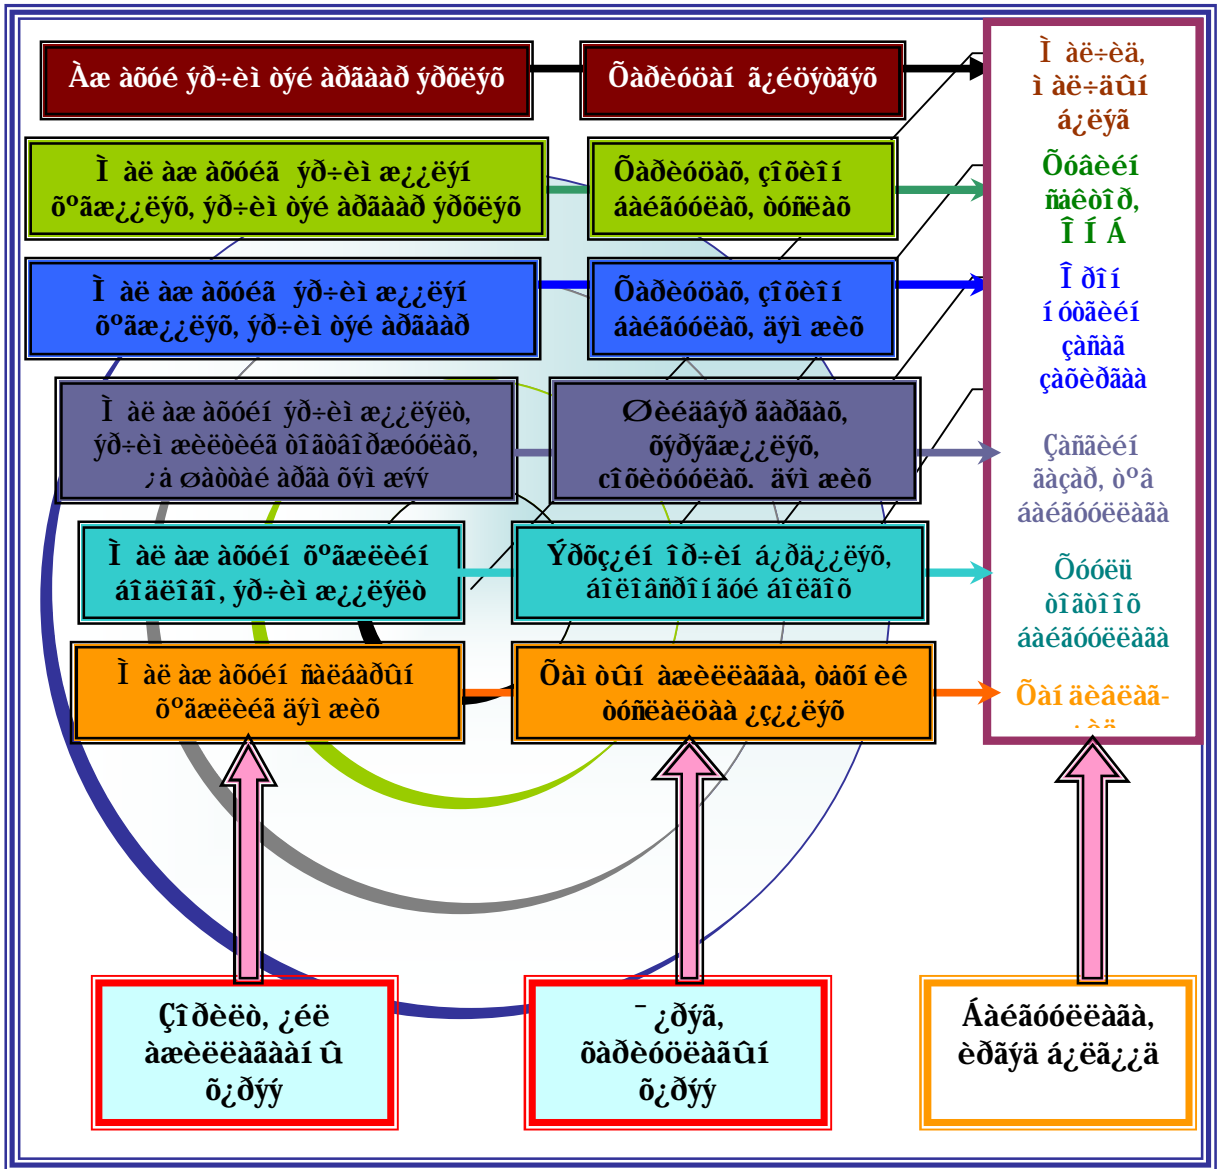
Àæ àõóé ýð÷èì òýé àðãààð ýðõëýõ

Õàðèóöàí ã¿éöýòãýõ

Ì àë àæ àõóéã ýð÷èì æ¿¿ëýí õºãæ¿¿ëýõ, ýð÷èì òýé àðãààð ýðõëýõ

Õàðèóöàõ, çîõèîí áàéãóóëàõ, òóñëàõ

Ì àë àæ àõóéã ýð÷èì æ¿¿ëýí õºãæ¿¿ëýõ, ýð÷èì òýé àðãààð

Õàðèóöàõ, çîõèîí áàéãóóëàõ, äýì æèõ

Ì àë àæ àõóéí ýð÷èì æ¿¿ëýëò, ýð÷èì æèèòèéã òîãòîîõ, ¡à Øàòàé àðãà õýì æýý

Øèéäâýð ãàðãàõ, õýðýãæ¿¿ëýõ, çîõèöóóëàõ. äýì æèõ

Ì àë àæ àõóéí õºãæëèéí áîäëîãî, ýð÷èì æ¿¿ëýëò

Ýðõç¿éí îð÷èí á¿ðä¿¿ëýõ, áîëîâñðîí ãóé áîëãîõ

Ì àë àæ àõóéí ñàëáàðûí õºãæèëèéã äýì æèõ

Õàì òûí àæèëëàãàà, òàõîí èê òóñëàëöàà ¿ç¿¿ëýõ

Ì àë÷èä, ì àë÷äûí á¿ëýã

Õóâèéí ñåêòîð, Î Í Á

Î ðîí íóòãèéí çàñàã çàõèðãàà

Çàñãèéí ãàçàð, òºâ áàéãóóëëàãà

Õóóëü òîãòîîõ áàéãóóëëàãà

Õàí äèâëàã-

Çîõèîí, ¿éë àæèëëàãààí û õ¿ðýý

¯¿ðýã, õàðèóöëàãûí õ¿ðýý

Áàéãóóëëàãà, èðãýä á¿ëã¿¿ä